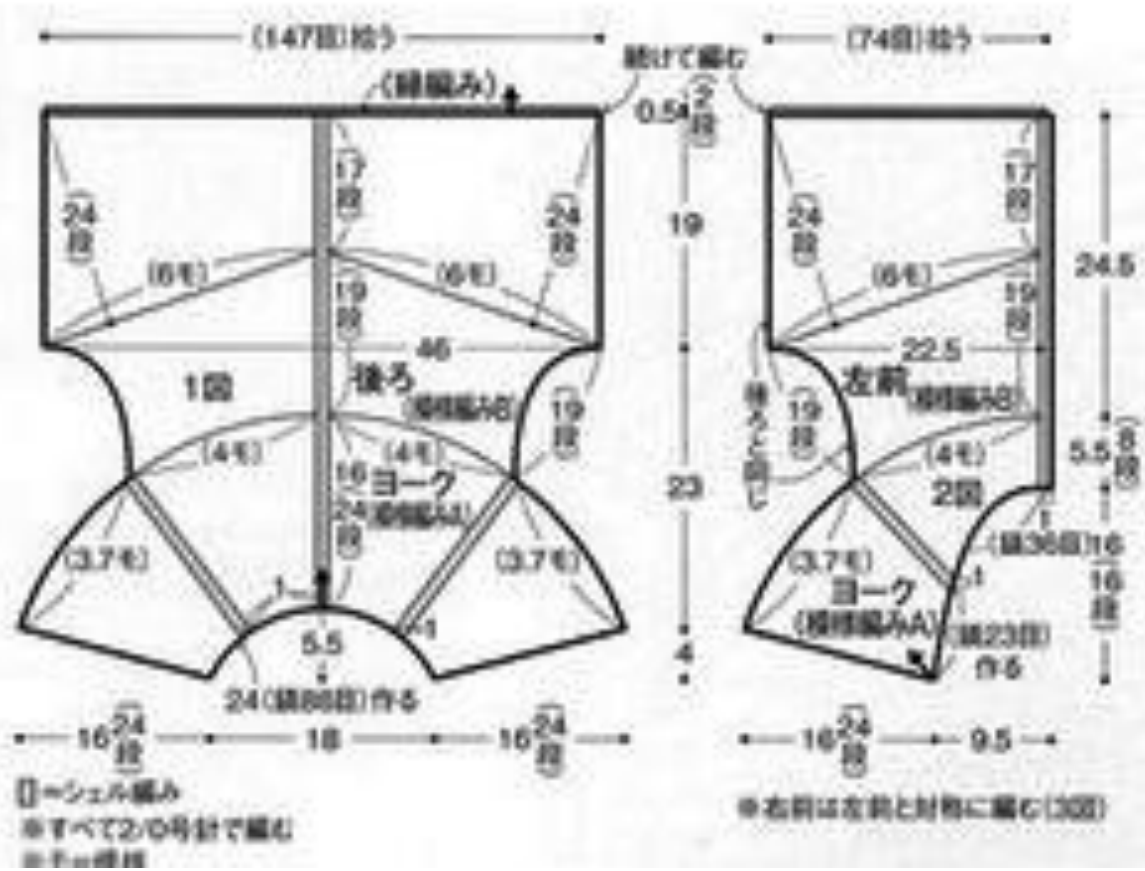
(147目)拾う
(74目)拾う
続けて編む
(縁編み)
0.5 2段
17段
24段
24段
17段
24段
19
24.5
(6モ)
(6モ)
(6モ)
19段
19段
46
22.5
1図
後ろ
(模様編みB)
左前
(模様編みB)
後ろと同じ
19段
19段
5.5 8段
(4モ)
(4モ)
(4モ)
16段
ヨーク
(模様編みA)
24段
23
2図
(鎖36目)
16 16段
(3.7モ)
(3.7モ)
(3.7モ)
ヨーク
(模様編みA)
1
1
1
(鎖23目)作る
5.5
4
24(鎖88目)作る
16 24段
18
16 24段
16 24段
9.5
[]=シェル編み
※すべて2/0号針で編む
※右前は左前と対称に編む(3図)
※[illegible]